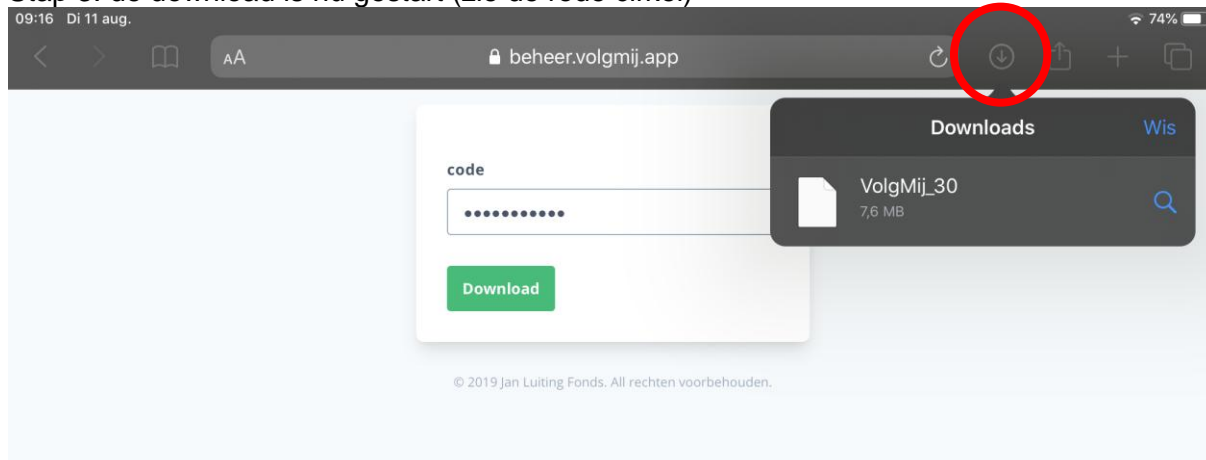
Stap 3: de download is nu gestart (zie de rode cirkel)

09:16 Di 11 aug.

74%

AA

beheer.volgmij.app

Downloads

Wis

VolgMij_30

7,6 MB

code

•••••••••••

Download

© 2019 Jan Luiting Fonds. All rechten voorbehouden.